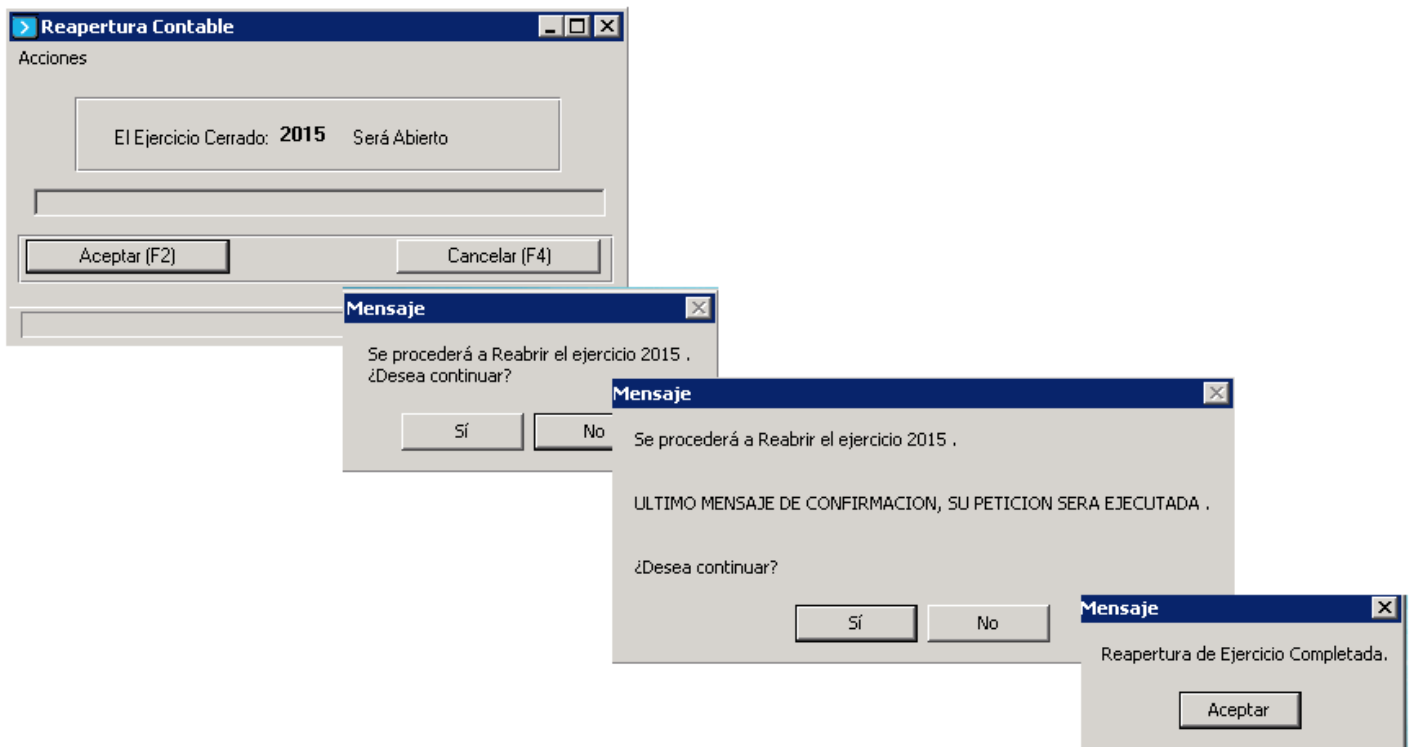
Reapertura Contable

Acciones

El Ejercicio Cerrado: 2015 Será Abierto

Aceptar (F2)

Cancelar (F4)

Mensaje

Se procederá a Reabrir el ejercicio 2015 .
¿Desea continuar?

Sí

No

Mensaje

Se procederá a Reabrir el ejercicio 2015 .

ULTIMO MENSAJE DE CONFIRMACION, SU PETICION SERA EJECUTADA .

¿Desea continuar?

Sí

No

Mensaje

Reapertura de Ejercicio Completada.

Aceptar